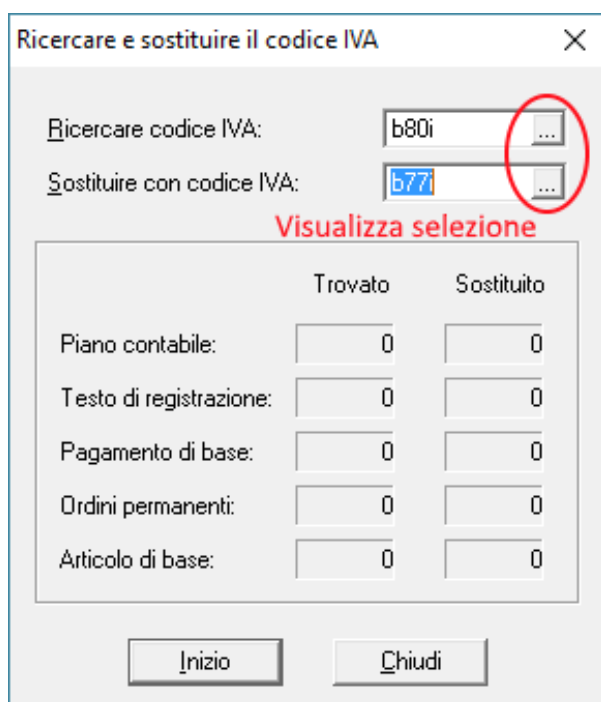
Ricercare e sostituire il codice IVA

×

Ricercare codice IVA: b80i ...

Sostituire con codice IVA: b77i ...

Visualizza selezione

| | Trovato | Sostituito |
|---|---|---|
| Piano contabile: | 0 | 0 |
| Testo di registrazione: | 0 | 0 |
| Pagamento di base: | 0 | 0 |
| Ordini permanenti: | 0 | 0 |
| Articolo di base: | 0 | 0 |

Inizio

Chiudi